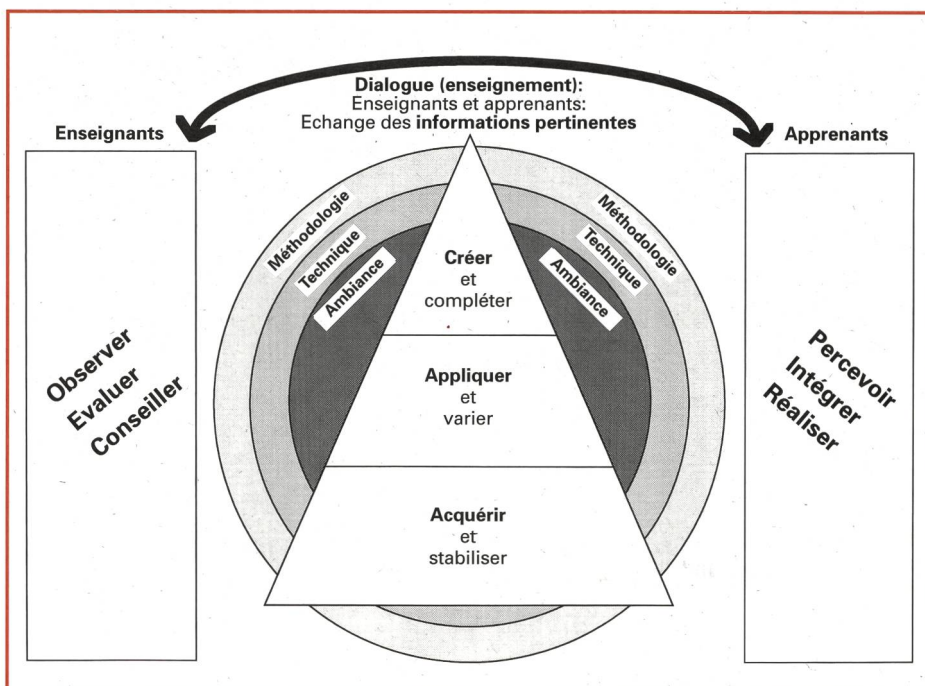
Dialogue (enseignement):
Enseignants et apprenants:
Echange des informations pertinentes

Enseignants

Apprenants

Observer
Evaluer
Conseiller

Méthodologie
Technique
Ambiance

Créer
et
compléter

Appliquer
et
varier

Acquérir
et
stabiliser

Méthodologie
Technique
Ambiance

Percevoir
Intégrer
Réaliser